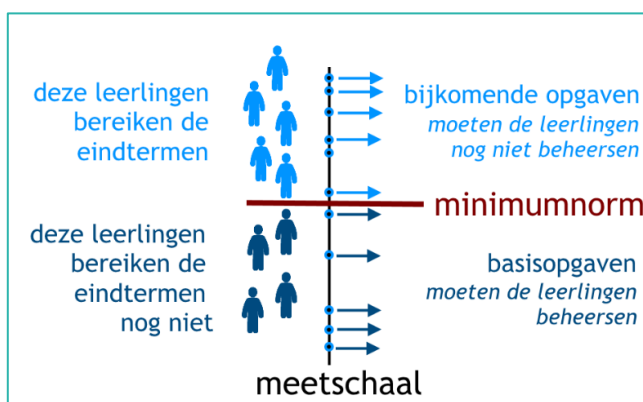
deze leerlingen bereiken de eindtermen

bijkomende opgaven
*moeten de leerlingen nog niet beheersen*

minimumnorm

deze leerlingen bereiken de eindtermen nog niet

basisopgaven
*moeten de leerlingen beheersen*

meetschaal